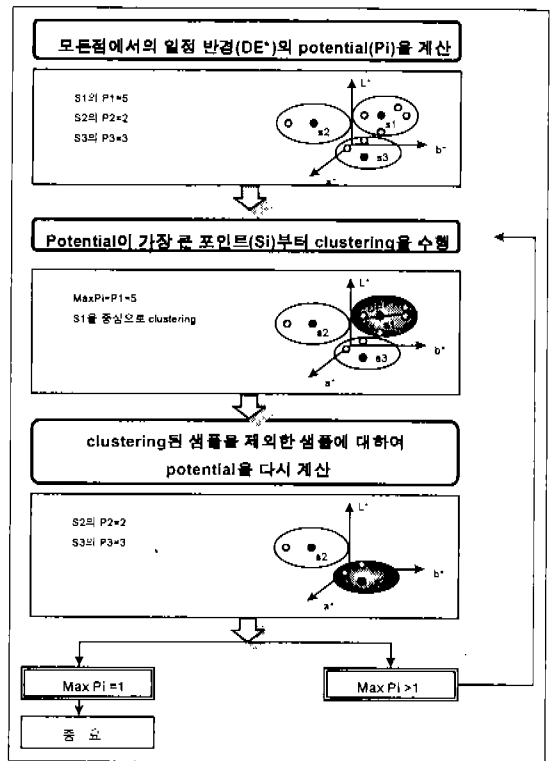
모든점에서의 일정 반경(DE*)의 potential(Pi)을 계산

S1의 P1=5
S2의 P2=2
S3의 P3=3

L*
s2
s1
s3
b*
a*

Potential이 가장 큰 포인트(Si)부터 clustering을 수행

MaxPi=P1=5
S1을 중심으로 clustering

L*
s2
s3
b*
a*

clustering된 샘플을 제외한 샘플에 대하여 potential을 다시 계산

S2의 P2=2
S3의 P3=3

L*
s2
b*
a*

Max Pi =1

Max Pi >1

종 료